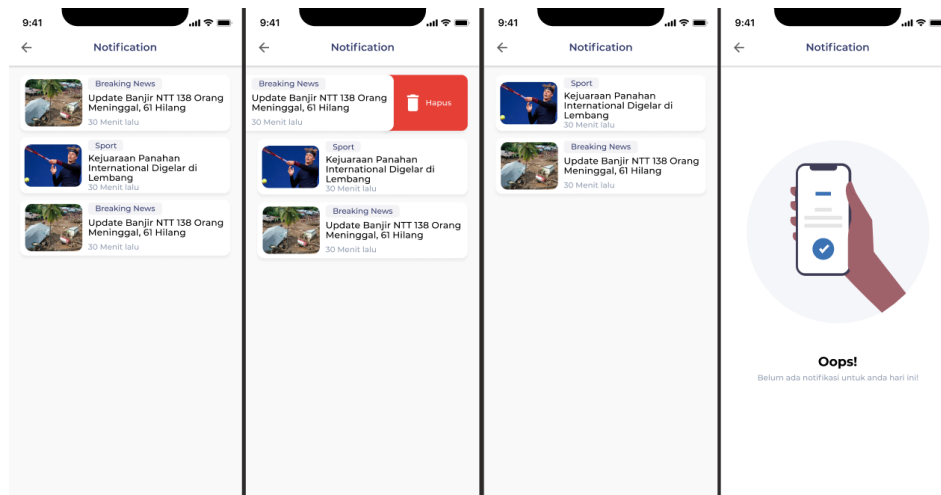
9:41

Notification

Breaking News
Update Banjir NTT 138 Orang Meninggal, 61 Hilang
30 Menit lalu

Sport
Kejuaraan Panahan International Digelar di Lembang
30 Menit lalu

Breaking News
Update Banjir NTT 138 Orang Meninggal, 61 Hilang
30 Menit lalu

9:41

Notification

Breaking News
Update Banjir NTT 138 Orang Meninggal, 61 Hilang
30 Menit lalu

Hapus

Sport
Kejuaraan Panahan International Digelar di Lembang
30 Menit lalu

Breaking News
Update Banjir NTT 138 Orang Meninggal, 61 Hilang
30 Menit lalu

9:41

Notification

Sport
Kejuaraan Panahan International Digelar di Lembang
30 Menit lalu

Breaking News
Update Banjir NTT 138 Orang Meninggal, 61 Hilang
30 Menit lalu

9:41

Notification

Oops!
Belum ada notifikasi untuk anda hari ini!